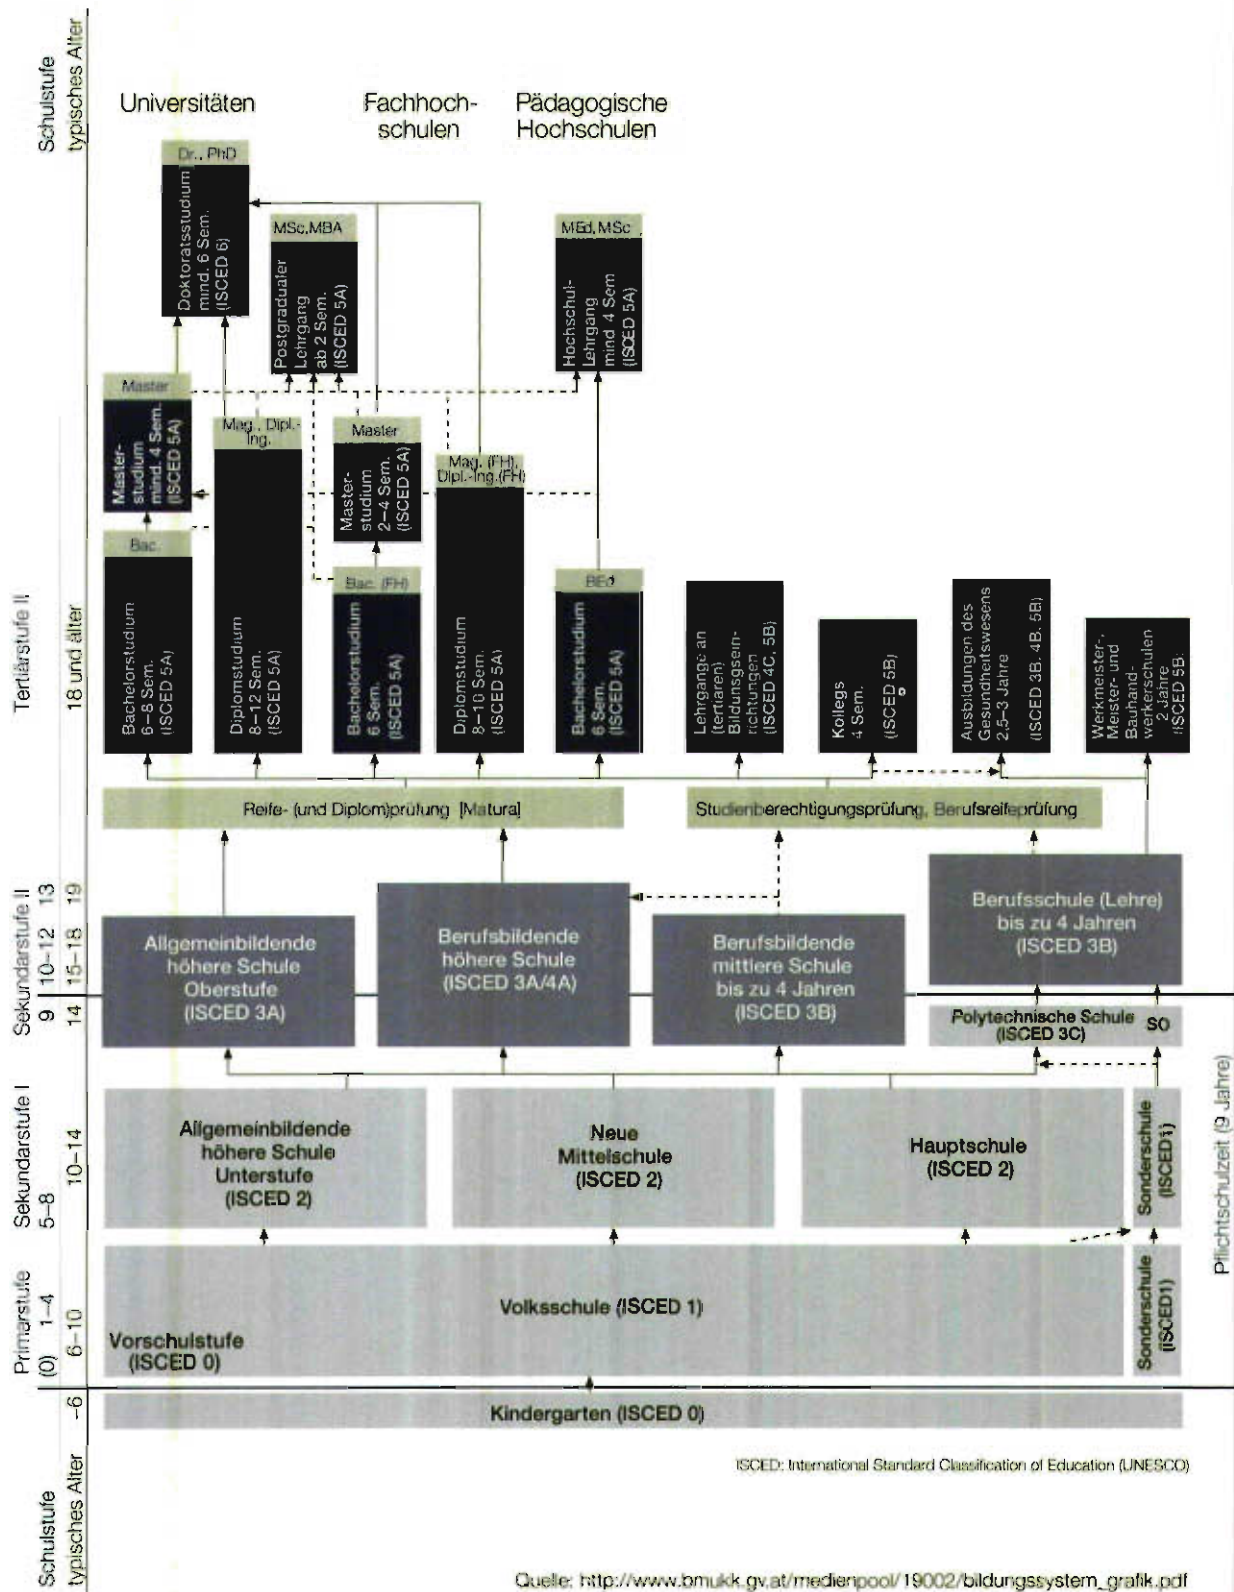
Schulstufe typisches Alter

Universitäten

Fachhochschulen

Pädagogische Hochschulen

Dr., PhD

Doktoratsstudium mind. 6 Sem. (ISCED 6)

MSc, MBA

Postgraduater Lehrgang ab 2 Sem. (ISCED 5A)

MEd, MSc

Hochschul-Lehrgang mind 4 Sem (ISCED 5A)

Master

Master-studium mind. 4 Sem. (ISCED 5A)

Mag., Dipl.-Ing.

Master

Master-studium 2–4 Sem. (ISCED 5A)

Mag. (FH), Dipl.-Ing.(FH)

Bac.

Bac. (FH)

BEd

Tertiärstufe II

18 und älter

Bachelorstudium 6–8 Sem. (ISCED 5A)

Diplomstudium 8–12 Sem. (ISCED 5A)

Bachelorstudium 6 Sem. (ISCED 5A)

Diplomstudium 8–10 Sem. (ISCED 5A)

Bachelorstudium 6 Sem. (ISCED 5A)

Lehrgänge an (tertiären) Bildungseinrichtungen (ISCED 4C, 5B)

Kollegs 4 Sem. (ISCED 5B)

Ausbildungen des Gesundheitswesens 2,5–3 Jahre (ISCED 3B, 4B, 5B)

Werkmeister-, Meister- und Bauhandwerkerschulen 2 Jahre (ISCED 5B)

Reife- (und Diplom)prüfung (Matura)

Studienberechtigungsprüfung, Berufsreifeprüfung

Sekundarstufe II 9 10–12 13 14 15–18 19

Allgemeinbildende höhere Schule Oberstufe (ISCED 3A)

Berufsbildende höhere Schule (ISCED 3A/4A)

Berufsbildende mittlere Schule bis zu 4 Jahren (ISCED 3B)

Berufsschule (Lehre) bis zu 4 Jahren (ISCED 3B)

Polytechnische Schule (ISCED 3C)

SO

Sekundarstufe I 5–8 10–14

Allgemeinbildende höhere Schule Unterstufe (ISCED 2)

Neue Mittelschule (ISCED 2)

Hauptschule (ISCED 2)

Sonderschule (ISCED1)

Pflichtschulzeit (9 Jahre)

Primarstufe (0) 1–4 6–10

Volksschule (ISCED 1)

Vorschulstufe (ISCED 0)

Sonderschule (ISCED1)

-6

Kindergarten (ISCED 0)

ISCED: International Standard Classification of Education (UNESCO)

Schulstufe typisches Alter

Quelle: http://www.bmukk.gv.at/medienpool/19002/bildungssystem_grafik.pdf